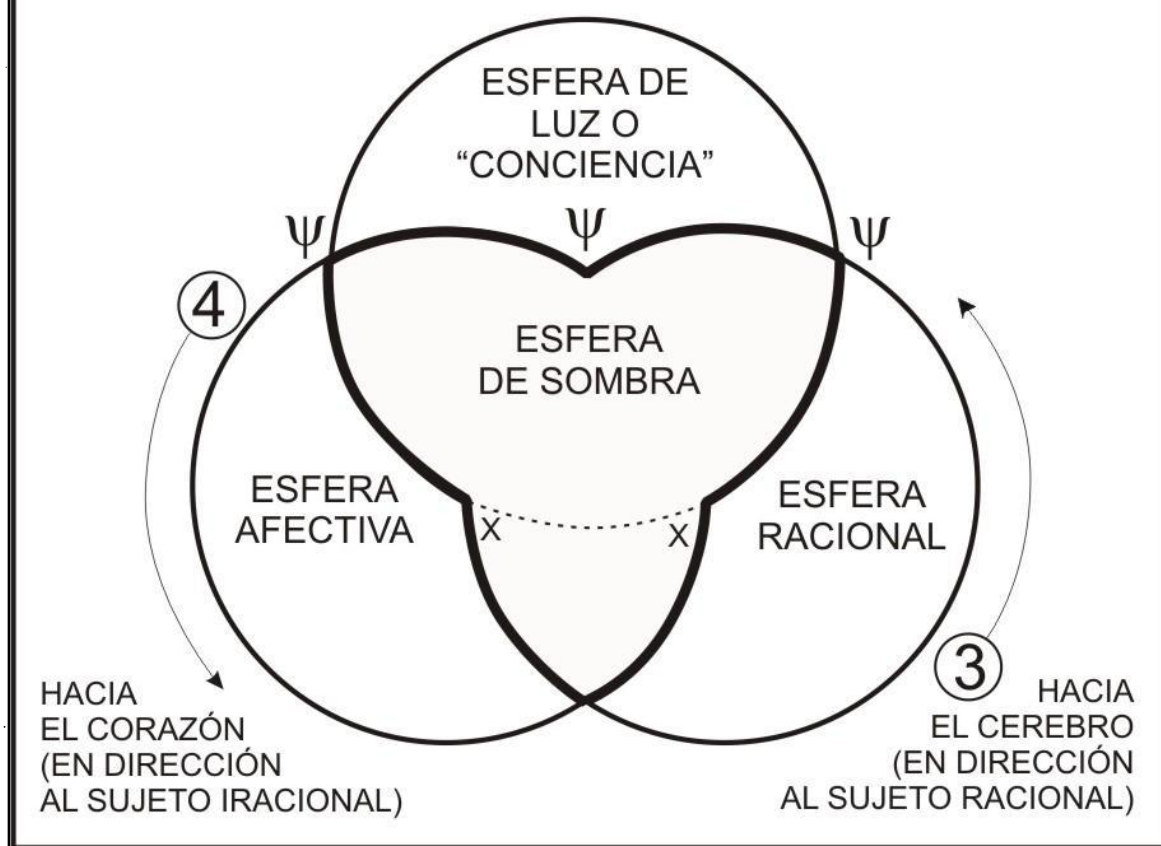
ESFERA DE LUZ O "CONCIENCIA"

$\psi$ $\psi$ $\psi$

4

ESFERA DE SOMBRA

ESFERA AFECTIVA

X X

ESFERA RACIONAL

HACIA EL CORAZÓN (EN DIRECCIÓN AL SUJETO IRACIONAL)

3

HACIA EL CEREBRO (EN DIRECCIÓN AL SUJETO RACIONAL)